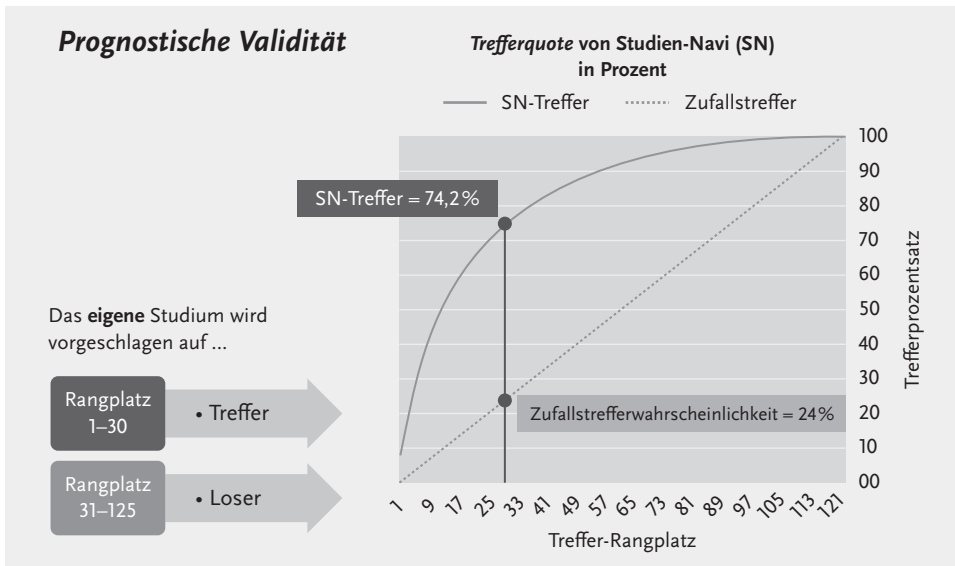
Prognostische Validität

Trefferquote von Studien-Navi (SN) in Prozent

SN-Treffer

Zufallstreffer

SN-Treffer = 74,2%

Zufallstrefferwahrscheinlichkeit = 24%

Das eigene Studium wird vorgeschlagen auf ...

Rangplatz 1–30

• Treffer

Rangplatz 31–125

• Loser

100
90
80
70
60
50
40
30
20
10
00

Trefferprozentsatz

1 9 17 25 33 41 49 57 65 73 81 89 97 105 113 121

Treffer-Rangplatz